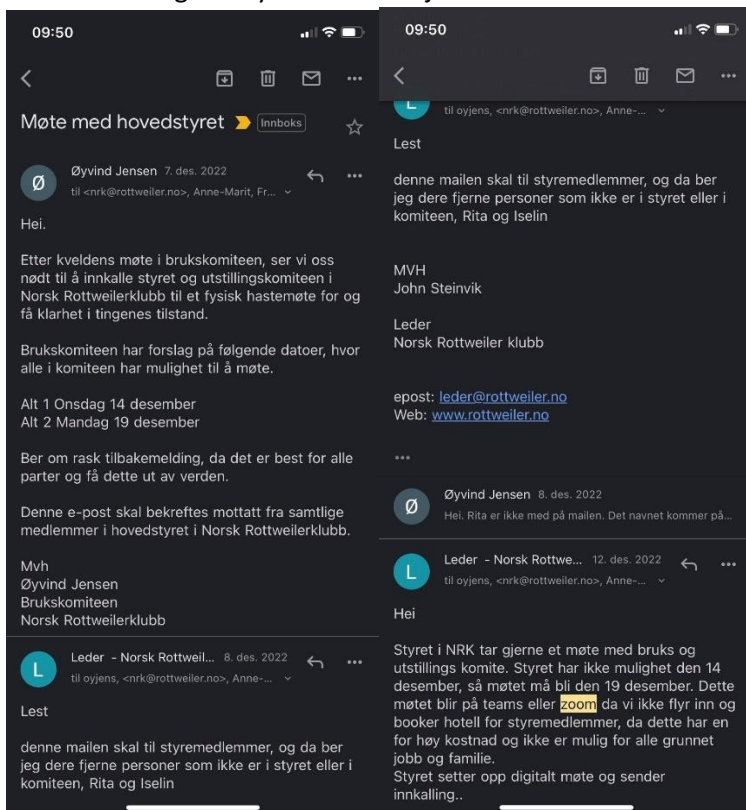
09:50

Møte med hovedstyret Innboks

Ø Øyvind Jensen 7. des. 2022
til <nrk@rottweiler.no>, Anne-Marit, Fr...

Hei.

Etter kveldens møte i brukskomiteen, ser vi oss nødt til å innkalle styret og utstillingskomiteen i Norsk Rottweilerklubb til et fysisk hastemøte for og få klarhet i tingenes tilstand.

Brukskomiteen har forslag på følgende datoer, hvor alle i komiteen har mulighet til å møte.

Alt 1 Onsdag 14 desember
Alt 2 Mandag 19 desember

Ber om rask tilbakemelding, da det er best for alle parter og få dette ut av verden.

Denne e-post skal bekreftes mottatt fra samtlige medlemmer i hovedstyret i Norsk Rottweilerklubb.

Mvh
Øyvind Jensen
Brukskomiteen
Norsk Rottweilerklubb

L Leder - Norsk Rottweil... 8. des. 2022
til oyjens, <nrk@rottweiler.no>, Anne-...

Lest

denne mailen skal til styremedlemmer, og da ber jeg dere fjerne personer som ikke er i styret eller i komiteen, Rita og Iselin

09:50

til oyjens, <nrk@rottweiler.no>, Anne-...

Lest

denne mailen skal til styremedlemmer, og da ber jeg dere fjerne personer som ikke er i styret eller i komiteen, Rita og Iselin

MVH
John Steinvik

Leder
Norsk Rottweiler klubb

epost: leder@rottweiler.no
Web: www.rottweiler.no

...

Ø Øyvind Jensen 8. des. 2022
Hei. Rita er ikke med på mailen. Det navnet kommer på...

L Leder - Norsk Rottwe... 12. des. 2022
til oyjens, <nrk@rottweiler.no>, Anne-...

Hei

Styret i NRK tar gjerne et møte med bruks og utstillings komite. Styret har ikke mulighet den 14 desember, så møtet må bli den 19 desember. Dette møtet blir på teams eller zoom da vi ikke flyr inn og booker hotell for styremedlemmer, da dette har en for høy kostnad og ikke er mulig for alle grunnet jobb og familie.
Styret setter opp digitalt møte og sender innkalling..